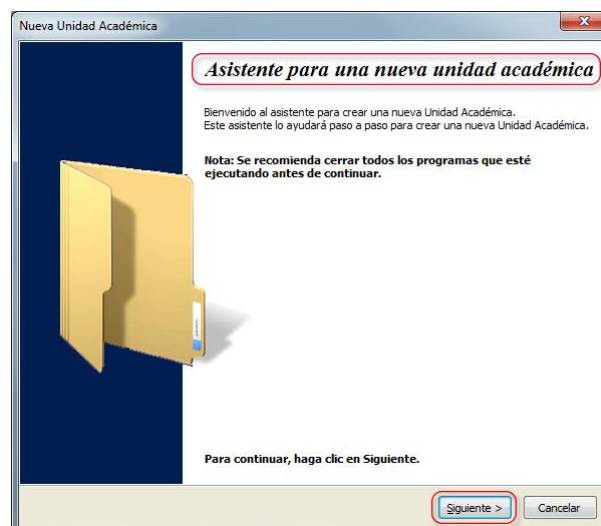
Nueva Unidad Académica

Asistente para una nueva unidad académica

Bienvenido al asistente para crear una nueva Unidad Académica.
Este asistente lo ayudará paso a paso para crear una nueva Unidad Académica.

Nota: Se recomienda cerrar todos los programas que esté ejecutando antes de continuar.

Para continuar, haga clic en Siguiente.

Siguiente >

Cancelar